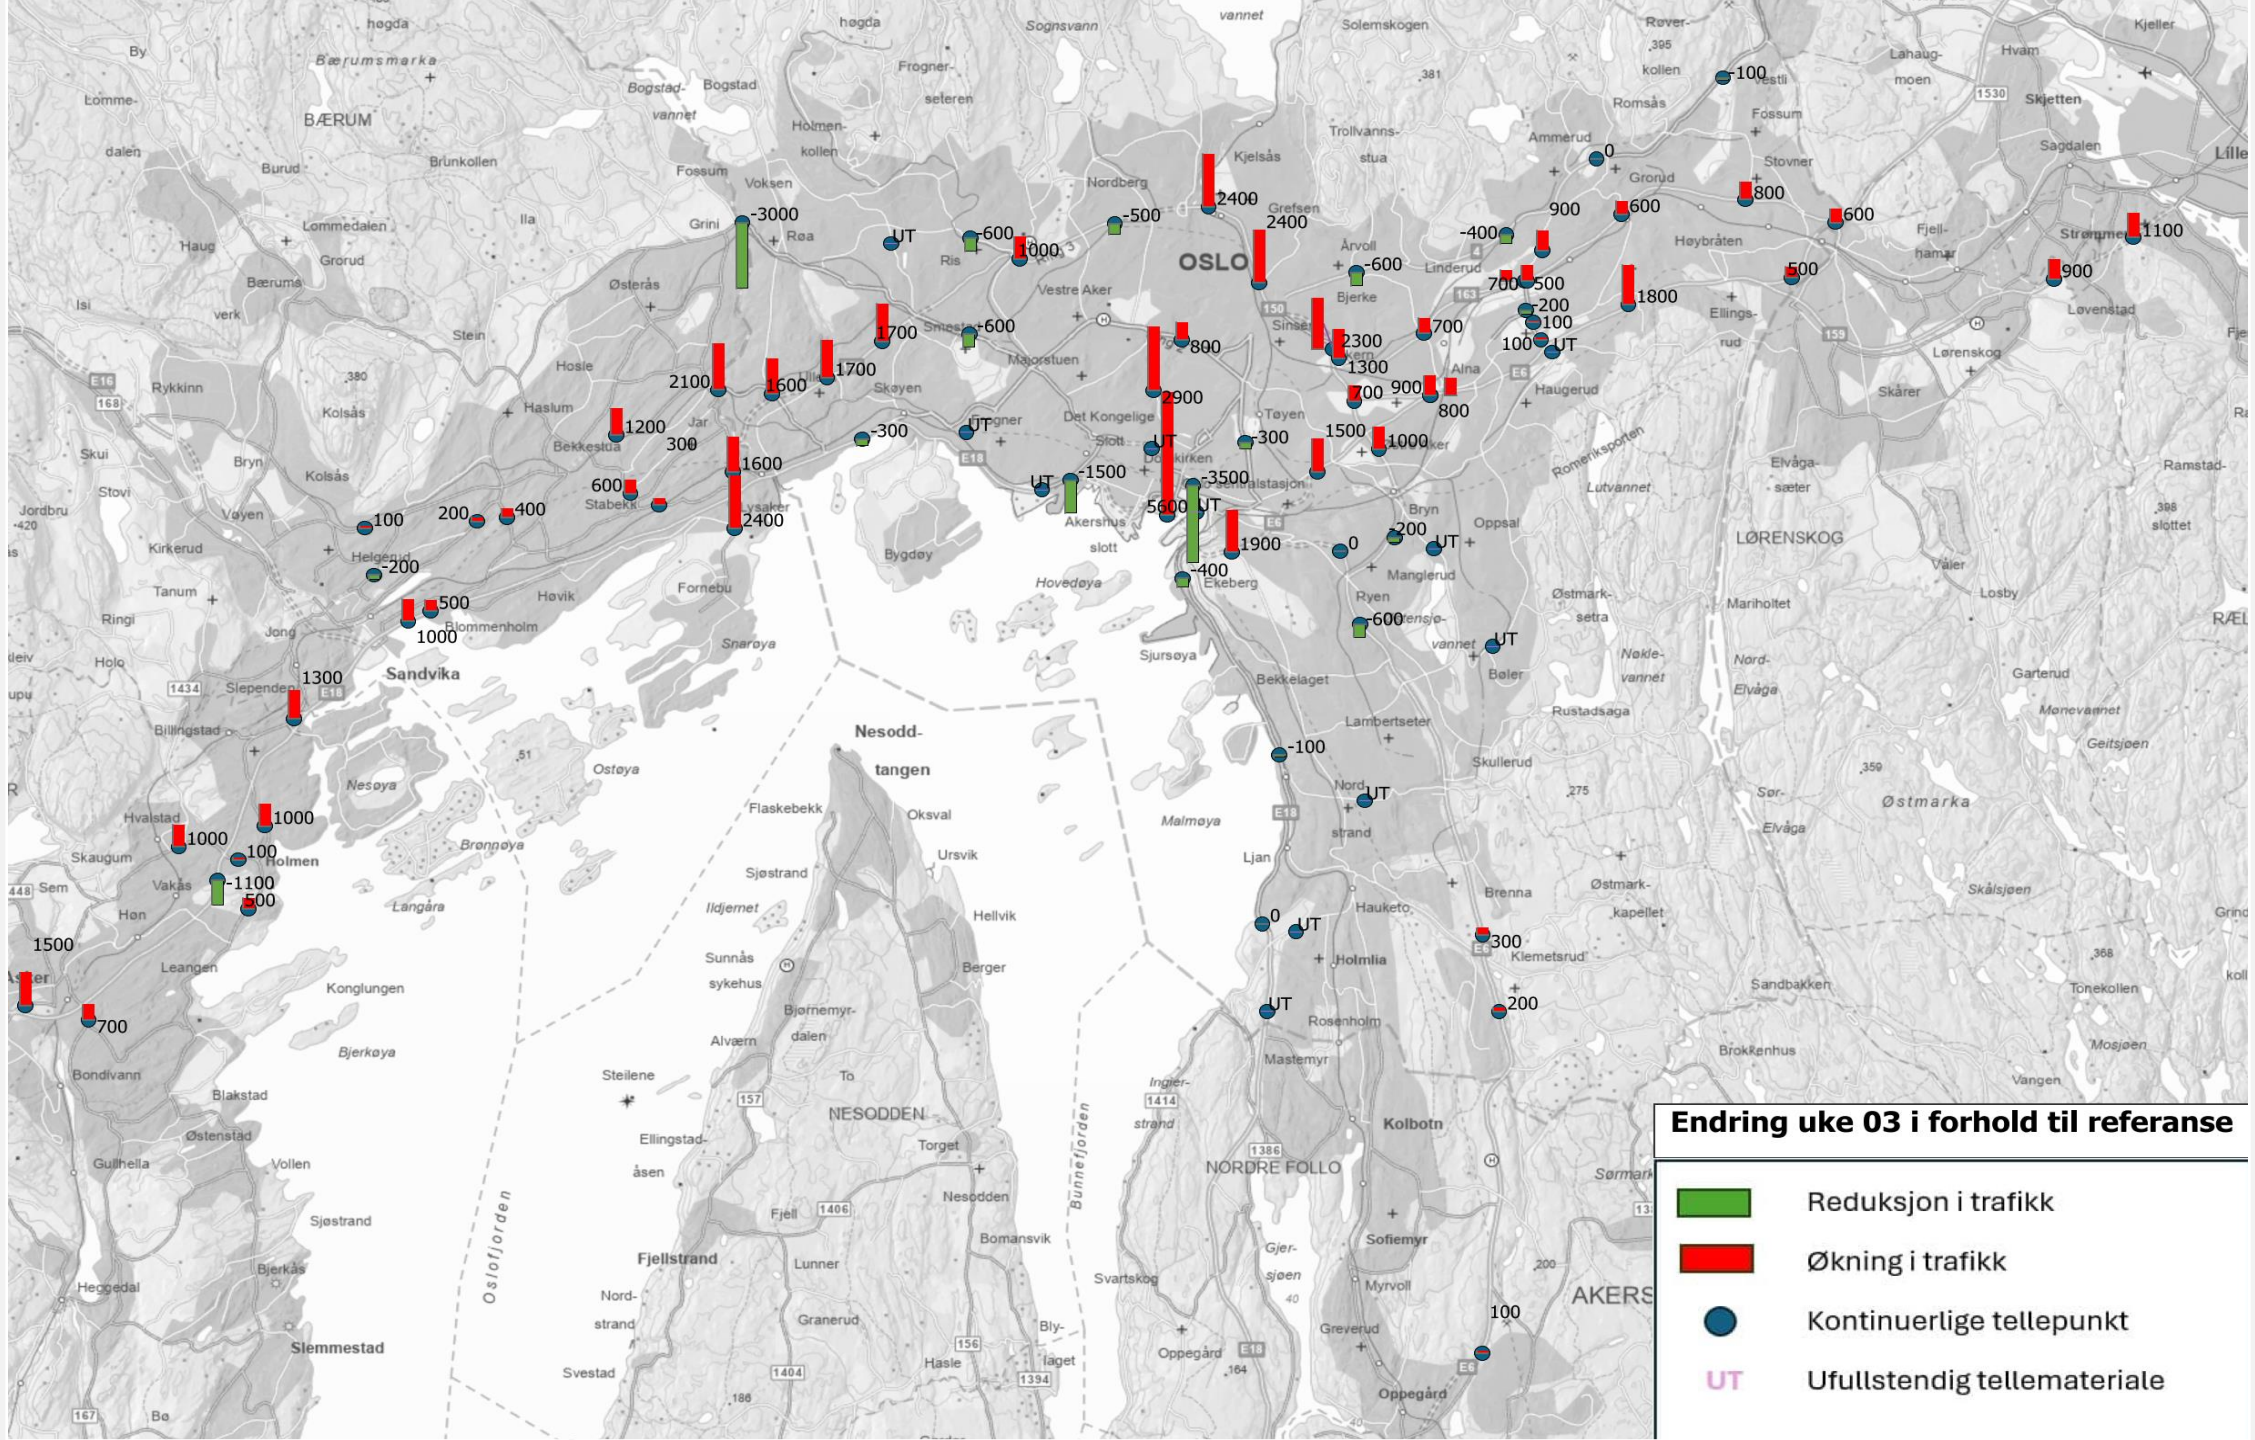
Endring uke 03 i forhold til referanse

Reduksjon i trafikk
Økning i trafikk
Kontinuerlige tellepunkt
UT Ufullstendig tellemateriale

-3000, UT, -600, 1000, -500, 2400, 2400, -100, 0, 900, 600, 800, 600, 1100, -400, -600, 700, 500, 500, 900, -200, 1800, 100, 100, UT, 1700, -600, 800, 2300, 700, 1300, 2100, 1600, 1700, 2900, 700, 900, 800, 1200, 300, -300, UT, UT, -300, 1500, 1000, 1600, UT, -1500, -3500, 600, 2400, 5600, UT, 1900, 0, -200, UT, 100, 200, 400, -200, -400, 500, 1000, -600, UT, 1300, -100, UT, 1000, 1000, 100, -1100, 500, 1500, 700, 0, UT, 300, UT, 200, 100

OSLO
BÆRUM
Sandvika
LØRENSKOG
NESODDEN
NORDRE FOLLO
AKERS
Nesodd-
tangen